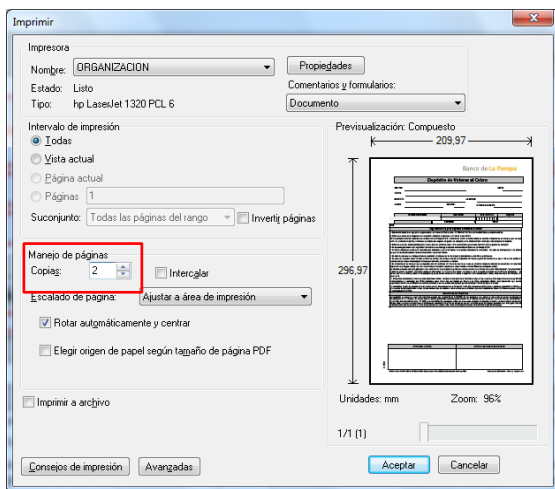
Imprimir

Impresora
Nombre: ORGANIZACION
Propiedades
Estado: Listo
Comentarios y formularios:
Tipo: hp LaserJet 1320 PCL 6
Documento

Intervalo de impresión
Todas
Vista actual
Página actual
Páginas 1
Subconjunto: Todas las páginas del rango
Invertir páginas

Manejo de páginas
Copias: 2
Intercalar
Escalado de página: Ajustar a área de impresión
Rotar automáticamente y centrar
Elegir origen de papel según tamaño de página PDF

Imprimir a archivo

Previsualización: Compuesto
209,97
296,97
Banco de La Pampa
Depósito de Valores al Cobro
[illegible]
Unidades: mm
Zoom: 96%
1/1 (1)

Consejos de impresión
Avanzadas
Aceptar
Cancelar